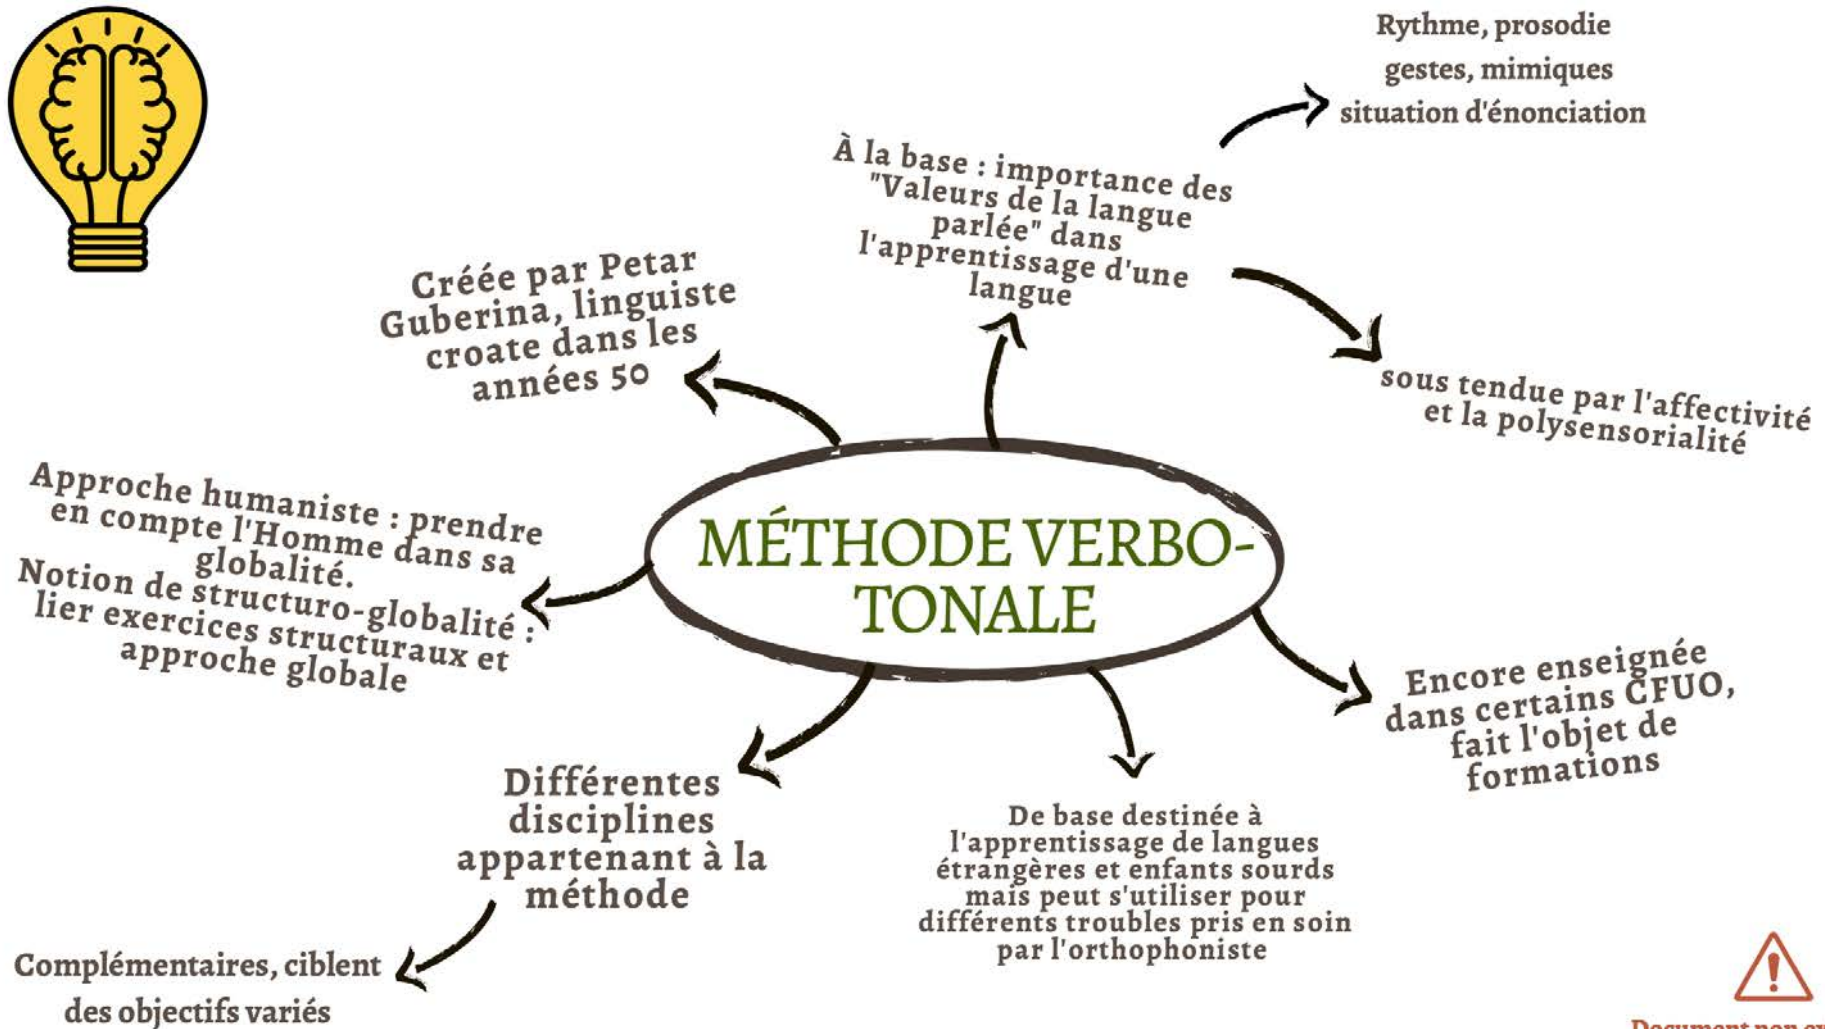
MÉTHODE VERBO-TONALE

Créée par Petar Guberina, linguiste croate dans les années 50

À la base : importance des "Valeurs de la langue parlée" dans l'apprentissage d'une langue

Rythme, prosodie
gestes, mimiques
situation d'énonciation

sous tendue par l'affectivité et la polysensorialité

Approche humaniste : prendre en compte l'Homme dans sa globalité.
Notion de structuro-globalité : lier exercices structuraux et approche globale

Encore enseignée dans certains CFUO, fait l'objet de formations

Différentes disciplines appartenant à la méthode

Complémentaires, ciblent des objectifs variés

De base destinée à l'apprentissage de langues étrangères et enfants sourds mais peut s'utiliser pour différents troubles pris en soin par l'orthophoniste

Document non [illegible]